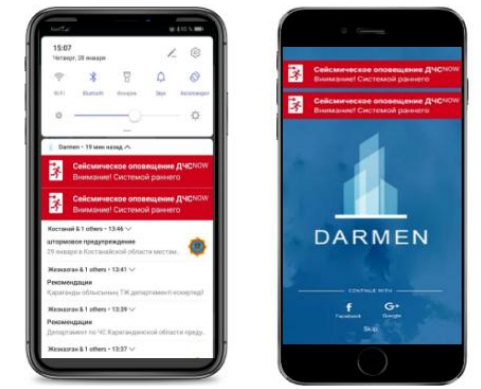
15:07
Четверг, 28 января

Wi-Fi Bluetooth Фонарик Звук Автоповорот

Darmen • 15 мин назад

Сейсмическое оповещение ДЧС NOW
Внимание! Системой раннего

Сейсмическое оповещение ДЧС NOW
Внимание! Системой раннего

Костанай & 1 others • 13:46
штормовое предупреждение
29 января в Костанайской области местами

Жезказган & 1 others • 13:41
Рекомендация
Караганды облысының ТЖ департаменті ескертеді

Жезказган & 1 others • 13:39
Рекомендация
Департамент по ЧС Карагандинской области преду...

Жезказган & 1 others • 13:37

Сейсмическое оповещение ДЧС NOW
Внимание! Системой раннего

Сейсмическое оповещение ДЧС NOW
Внимание! Системой раннего

DARMEN

CONTINUE WITH

Facebook

Google

Skip